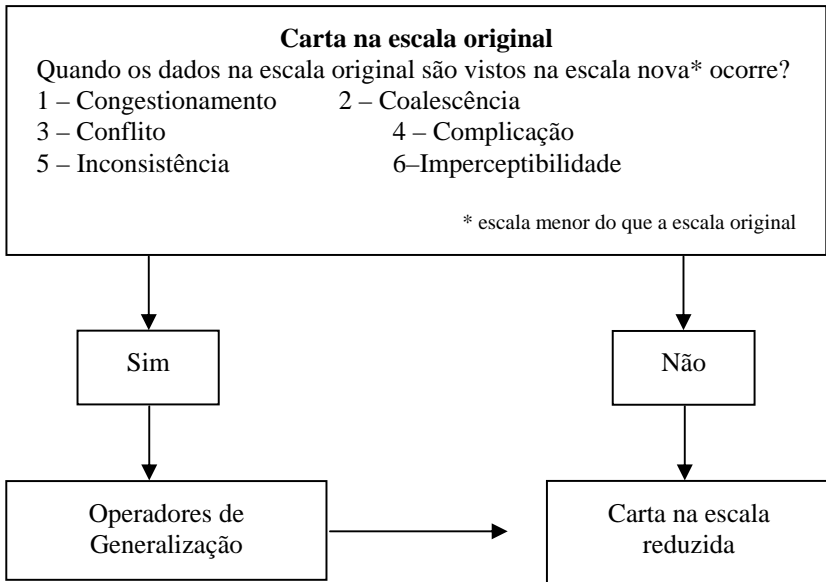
**Carta na escala original**

Quando os dados na escala original são vistos na escala nova* ocorre?

1 – Congestionamento 2 – Coalescência

3 – Conflito 4 – Complicação

5 – Inconsistência 6–Imperceptibilidade

* escala menor do que a escala original

Sim

Não

Operadores de Generalização

Carta na escala reduzida